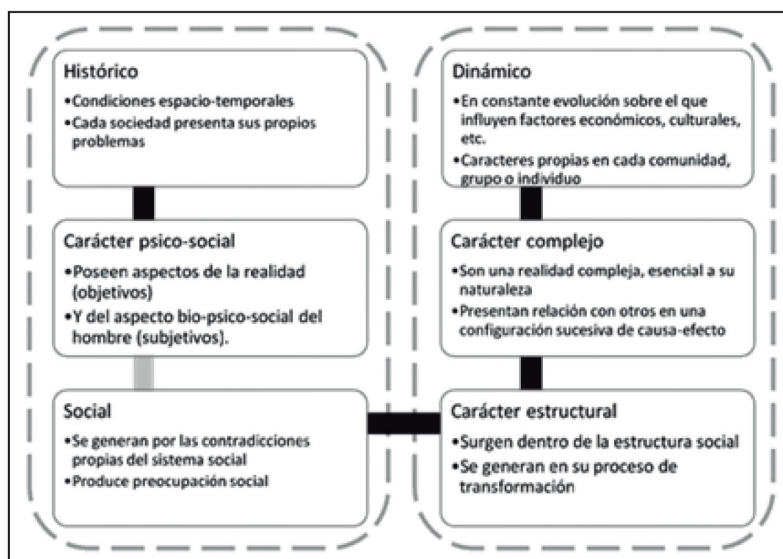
Histórico
•Condiciones espacio-temporales
•Cada sociedad presenta sus propios problemas

Carácter psico-social
•Poseen aspectos de la realidad (objetivos)
•Y del aspecto bio-psico-social del hombre (subjetivos).

Social
•Se generan por las contradicciones propias del sistema social
•Produce preocupación social

Dinámico
•En constante evolución sobre el que influyen factores económicos, culturales, etc.
•Caracteres propias en cada comunidad, grupo o individuo

Carácter complejo
•Son una realidad compleja, esencial a su naturaleza
•Presentan relación con otros en una configuración sucesiva de causa-efecto

Carácter estructural
•Surgen dentro de la estructura social
•Se generan en su proceso de transformación